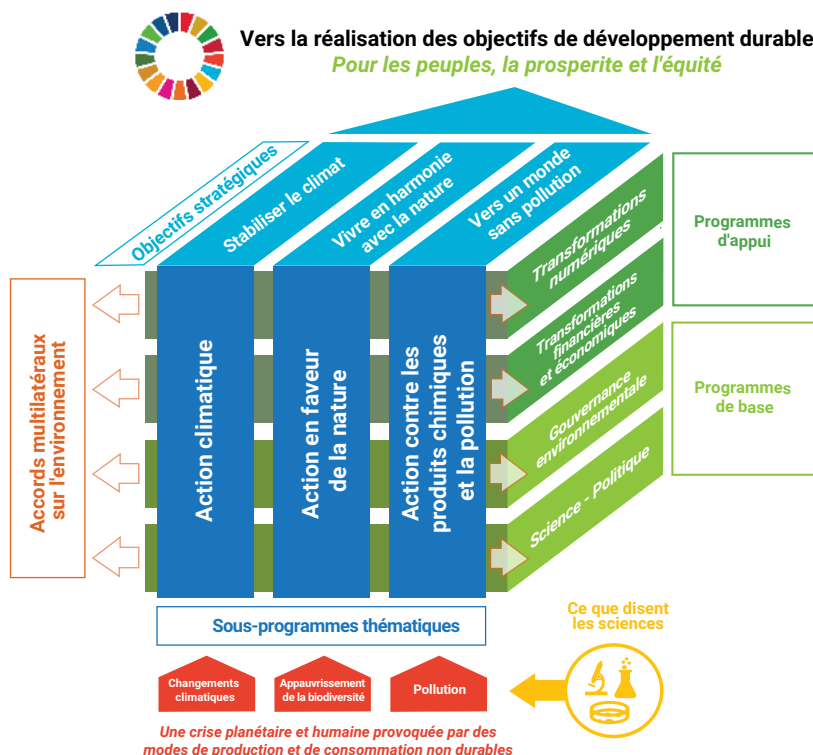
Vers la réalisation des objectifs de développement durable
Pour les peuples, la prosperite et l'équité

Objectifs stratégiques

Stabiliser le climat

Vivre en harmonie avec la nature

Vers un monde sans pollution

Accords multilatéraux sur l'environnement

Action climatique

Action en faveur de la nature

Action contre les produits chimiques et la pollution

Transformations numériques

Transformations financières et économiques

Gouvernance environnementale

Science - Politique

Programmes d'appui

Programmes de base

Sous-programmes thématiques

Ce que disent les sciences

Changements climatiques

Appauvrissement de la biodiversité

Pollution

Une crise planétaire et humaine provoquée par des modes de production et de consommation non durables